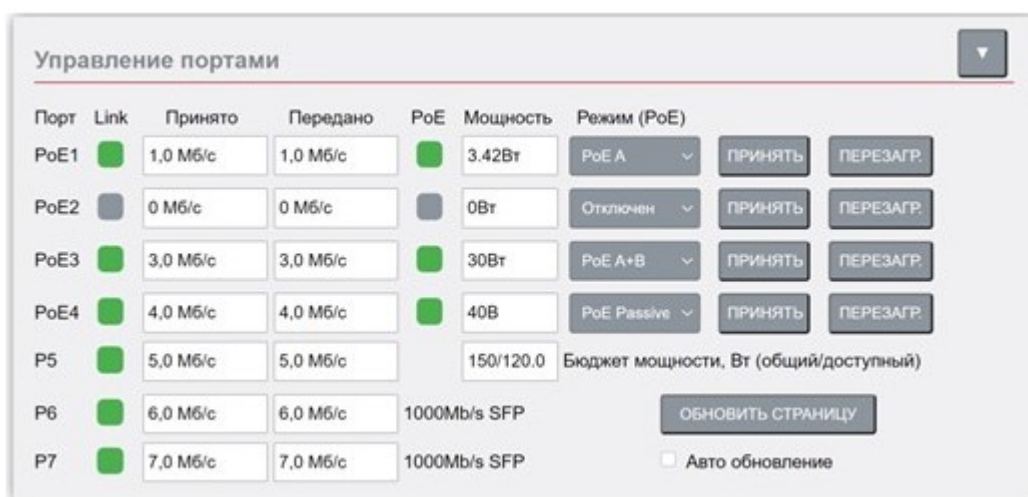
Управление портами

▼

| Порт | Link | Принято | Передано | PoE | Мощность | Режим (PoE) | | |
|---|---|---|---|---|---|---|---|---|
| PoE1 | | 1,0 Мб/с | 1,0 Мб/с | | 3.42Вт | PoE A | ПРИНЯТЬ | ПЕРЕЗАГР. |
| PoE2 | | 0 Мб/с | 0 Мб/с | | 0Вт | Отключен | ПРИНЯТЬ | ПЕРЕЗАГР. |
| PoE3 | | 3,0 Мб/с | 3,0 Мб/с | | 30Вт | PoE A+B | ПРИНЯТЬ | ПЕРЕЗАГР. |
| PoE4 | | 4,0 Мб/с | 4,0 Мб/с | | 40В | PoE Passive | ПРИНЯТЬ | ПЕРЕЗАГР. |
| P5 | | 5,0 Мб/с | 5,0 Мб/с | | 150/120.0 | Бюджет мощности, Вт (общий/доступный) | | |
| P6 | | 6,0 Мб/с | 6,0 Мб/с | 1000Mb/s SFP | | ОБНОВИТЬ СТРАНИЦУ | | |
| P7 | | 7,0 Мб/с | 7,0 Мб/с | 1000Mb/s SFP | | Авто обновление | | |